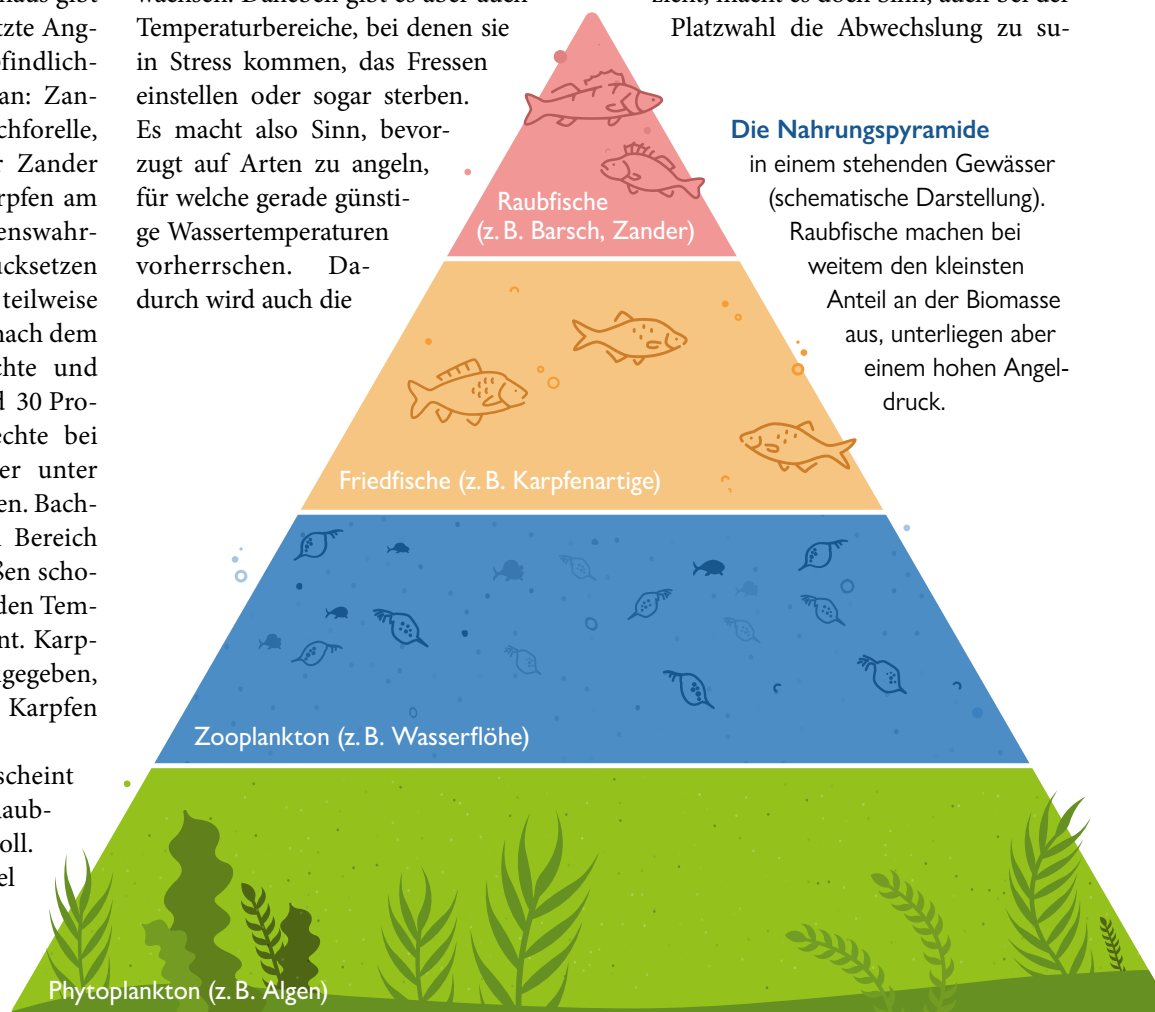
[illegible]naus gibt
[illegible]tzte Ang-
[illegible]findlich-
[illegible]an: Zan-
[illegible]chforelle,
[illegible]r Zander
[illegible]rpfen am
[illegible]enswahr-
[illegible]cksetzen
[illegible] teilweise
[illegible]nach dem
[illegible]chte und
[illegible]d 30 Pro-
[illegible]echte bei
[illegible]er unter
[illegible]en. Bach-
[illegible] Bereich
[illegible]ßen scho-
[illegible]den Tem-
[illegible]nt. Karp-
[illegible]gegeben,
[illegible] Karpfen

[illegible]scheint
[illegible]aub-
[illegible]oll.
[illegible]el

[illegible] Temperaturbereiche, bei denen sie in Stress kommen, das Fressen einstellen oder sogar sterben. Es macht also Sinn, bevorzugt auf Arten zu angeln, für welche gerade günstige Wassertemperaturen vorherrschen. Dadurch wird auch die

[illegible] Platzwahl die Abwechslung zu su-

Die Nahrungspyramide
in einem stehenden Gewässer (schematische Darstellung). Raubfische machen bei weitem den kleinsten Anteil an der Biomasse aus, unterliegen aber einem hohen Angeldruck.

Raubfische
(z. B. Barsch, Zander)

Friedfische (z. B. Karpfenartige)

Zooplankton (z. B. Wasserflöhe)

Phytoplankton (z. B. Algen)